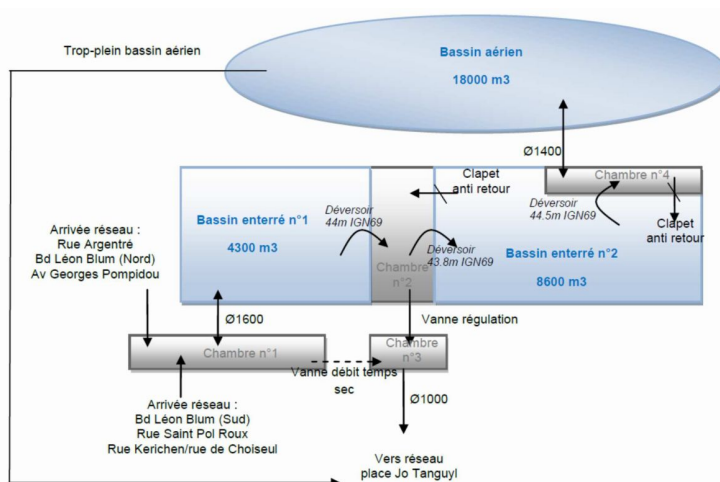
Trop-plein bassin aérien

Bassin aérien
18000 m3

Ø1400

Clapet anti retour

Chambre n°4

Déversoir 44.5m IGN69

Clapet anti retour

Bassin enterré n°1
4300 m3

Déversoir 44m IGN69

Chambre n°2

Déversoir 43.8m IGN69

Bassin enterré n°2
8600 m3

Arrivée réseau :
Rue Argentré
Bd Léon Blum (Nord)
Av Georges Pompidou

Ø1600

Vanne régulation

Chambre n°1

Chambre n°3

Vanne débit temps sec

Ø1000

Arrivée réseau :
Bd Léon Blum (Sud)
Rue Saint Pol Roux
Rue Kerichen/rue de Choiseul

Vers réseau
place Jo Tanguyl